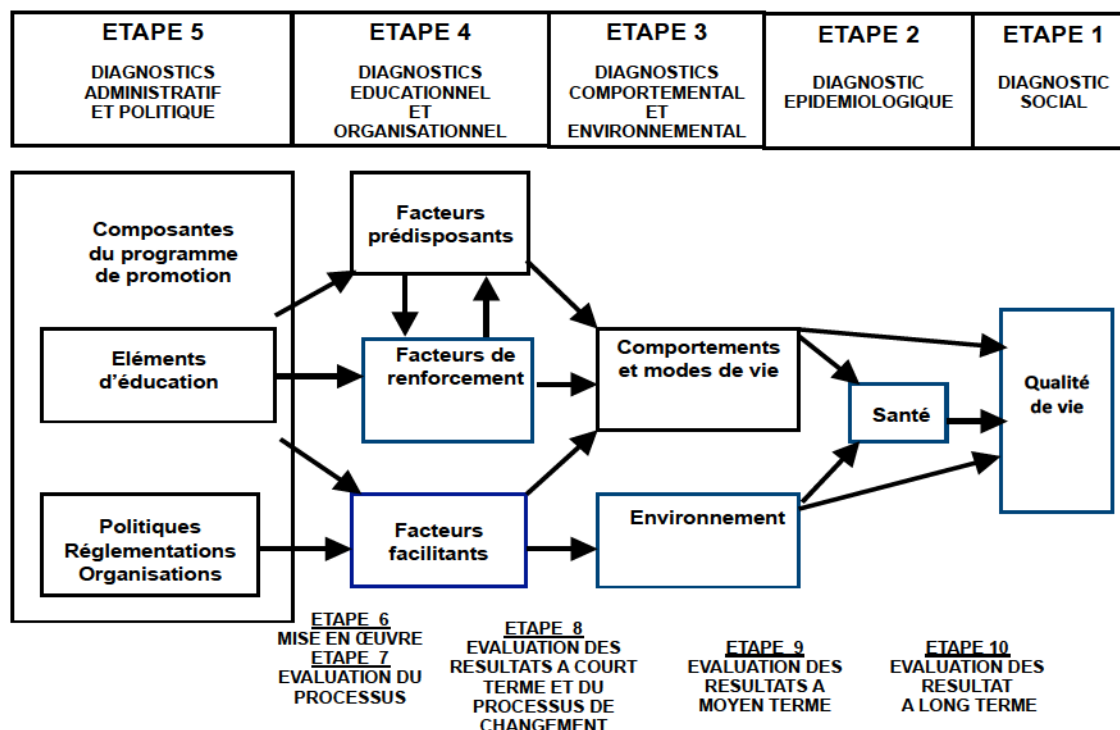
| ETAPE 5 DIAGNOSTICS ADMINISTRATIF ET POLITIQUE | ETAPE 4 DIAGNOSTICS EDUCATIONNEL ET ORGANISATIONNEL | ETAPE 3 DIAGNOSTICS COMPORTEMENTAL ET ENVIRONNEMENTAL | ETAPE 2 DIAGNOSTIC EPIDEMIOLOGIQUE | ETAPE 1 DIAGNOSTIC SOCIAL |
|---|---|---|---|---|

Composantes du programme de promotion

Eléments d'éducation

Politiques Réglementations Organisations

Facteurs prédisposants

Facteurs de renforcement

Facteurs facilitants

Comportements et modes de vie

Environnement

Santé

Qualité de vie

ETAPE 6
MISE EN ŒUVRE
ETAPE 7
EVALUATION DU PROCESSUS

ETAPE 8
EVALUATION DES RESULTATS A COURT TERME ET DU PROCESSUS DE CHANGEMENT

ETAPE 9
EVALUATION DES RESULTATS A MOYEN TERME

ETAPE 10
EVALUATION DES RESULTAT A LONG TERME